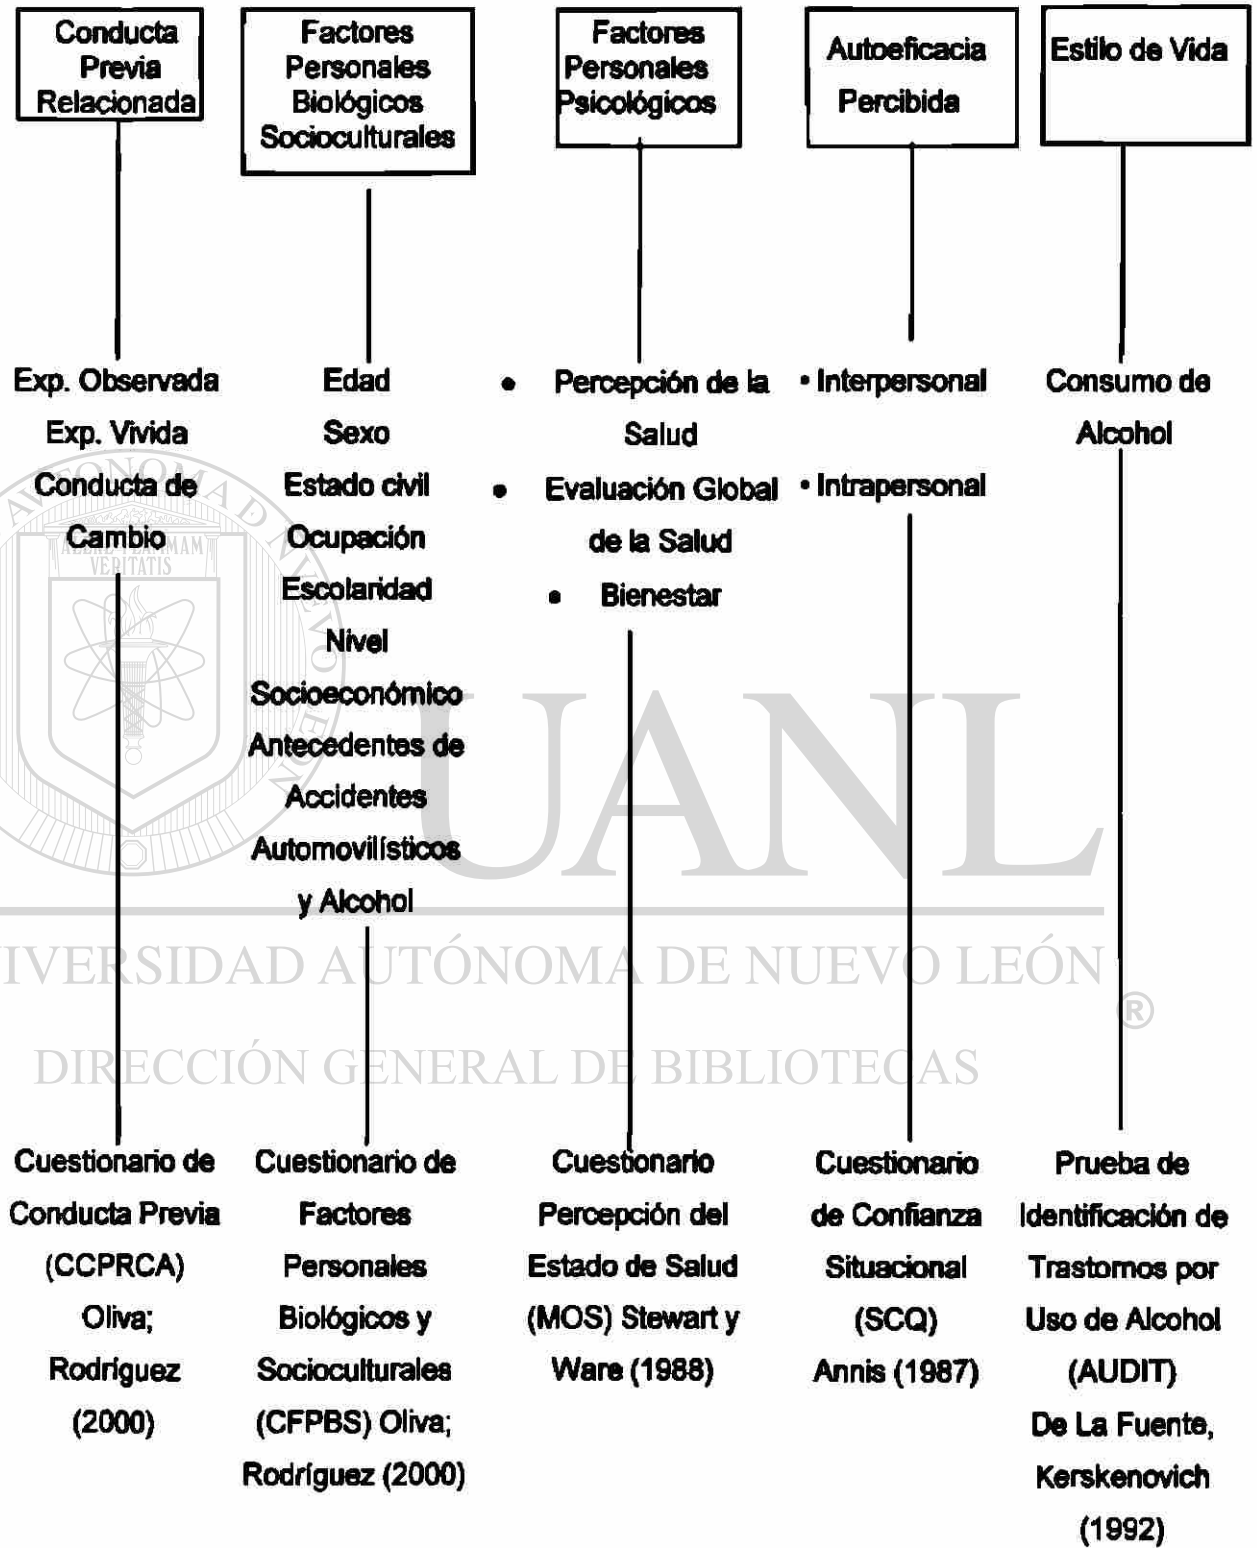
Conducta Previa Relacionada

Factores Personales Biológicos Socioculturales

Factores Personales Psicológicos

Autoeficacia Percibida

Estilo de Vida

Exp. Observada
Exp. Vivida
Conducta de Cambio

Edad
Sexo
Estado civil
Ocupación
Escolaridad
Nivel Socioeconómico
Antecedentes de Accidentes Automovilísticos y Alcohol

• Percepción de la Salud
• Evaluación Global de la Salud
• Bienestar

• Interpersonal
• Intrapersonal

Consumo de Alcohol

Cuestionario de Conducta Previa (CCPRCA) Oliva; Rodríguez (2000)

Cuestionario de Factores Personales Biológicos y Socioculturales (CFPBS) Oliva; Rodríguez (2000)

Cuestionario Percepción del Estado de Salud (MOS) Stewart y Ware (1988)

Cuestionario de Confianza Situacional (SCQ) Annis (1987)

Prueba de Identificación de Trastornos por Uso de Alcohol (AUDIT) De La Fuente, Kerskenovich (1992)

ALERE FLAMMAM VERITATIS
UANL
UNIVERSIDAD AUTÓNOMA DE NUEVO LEÓN
®
DIRECCIÓN GENERAL DE BIBLIOTECAS